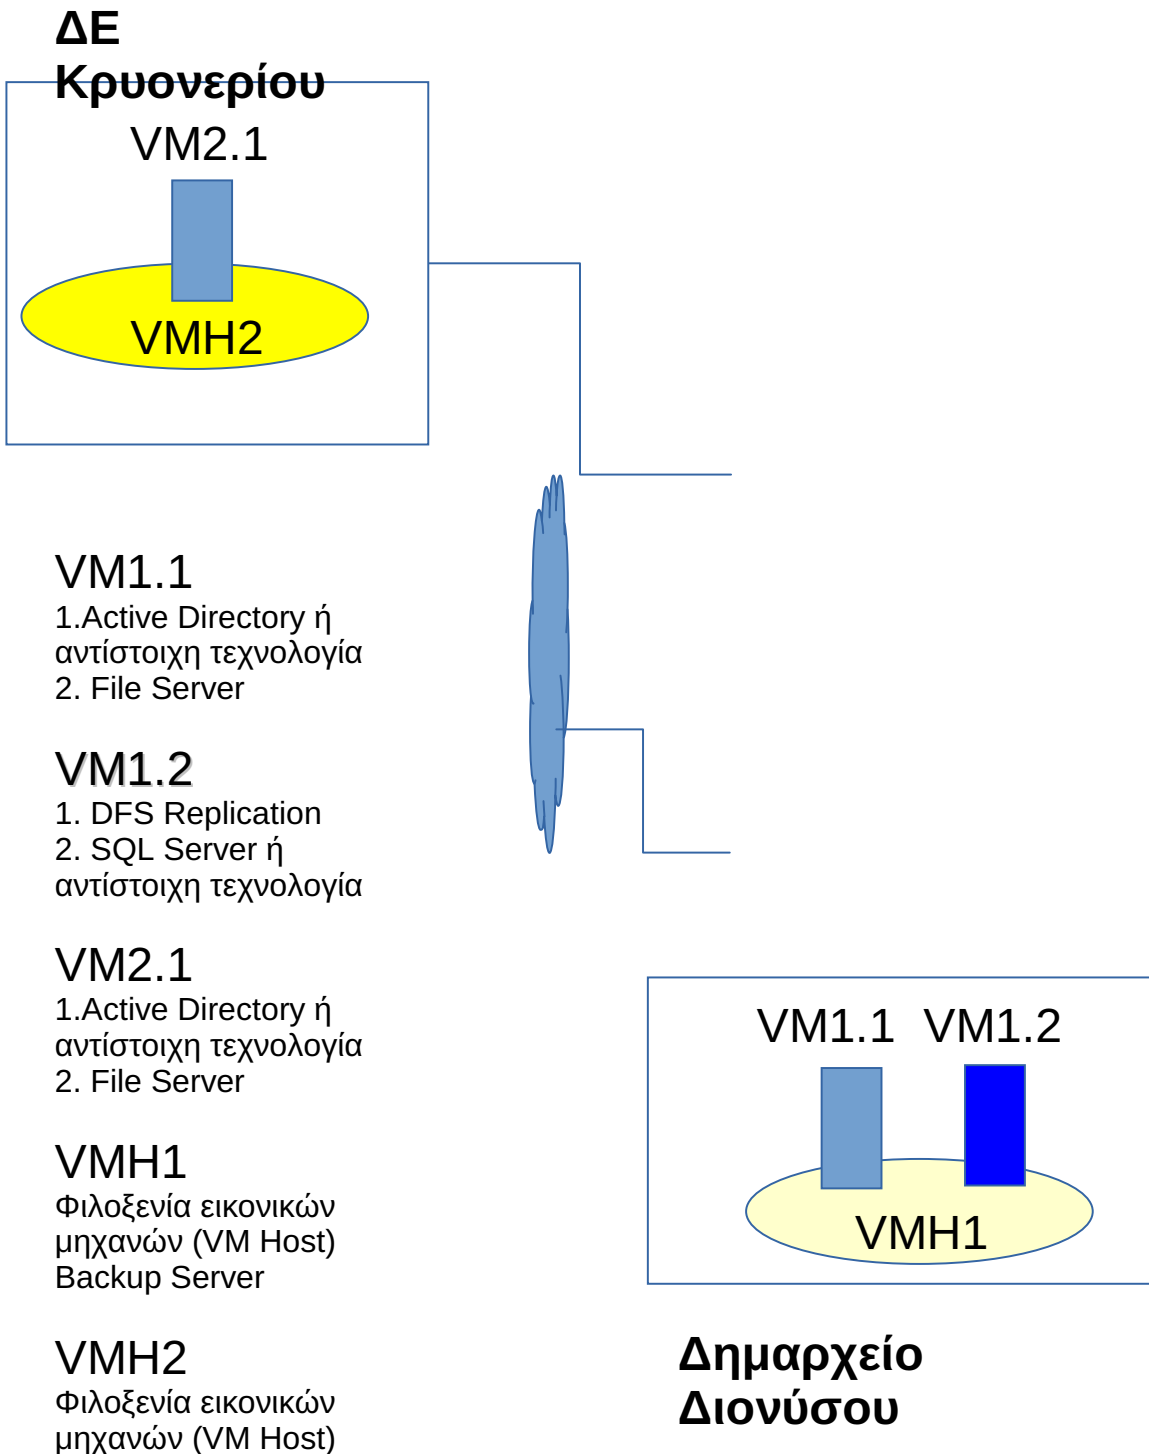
ΔΕ Κρυονερίου

VM2.1

VMH2

VM1.1
1.Active Directory ή αντίστοιχη τεχνολογία
2. File Server

VM1.2
1. DFS Replication
2. SQL Server ή αντίστοιχη τεχνολογία

VM2.1
1.Active Directory ή αντίστοιχη τεχνολογία
2. File Server

VMH1
Φιλοξενία εικονικών μηχανών (VM Host)
Backup Server

VMH2
Φιλοξενία εικονικών μηχανών (VM Host)

VM1.1 VM1.2

VMH1

Δημαρχείο Διονύσου